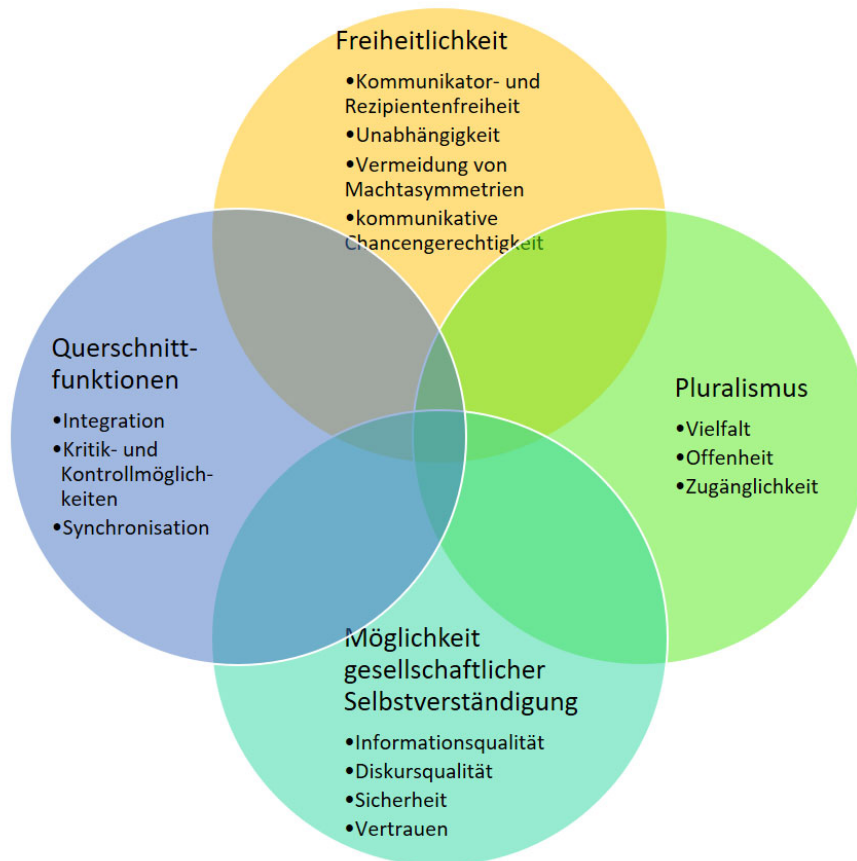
Freiheitlichkeit

•Kommunikator- und Rezipientenfreiheit
•Unabhängigkeit
•Vermeidung von Machtasymmetrien
•kommunikative Chancengerechtigkeit

Querschnittfunktionen

•Integration
•Kritik- und Kontrollmöglichkeiten
•Synchronisation

Pluralismus

•Vielfalt
•Offenheit
•Zugänglichkeit

Möglichkeit gesellschaftlicher Selbstverständigung

•Informationsqualität
•Diskursqualität
•Sicherheit
•Vertrauen